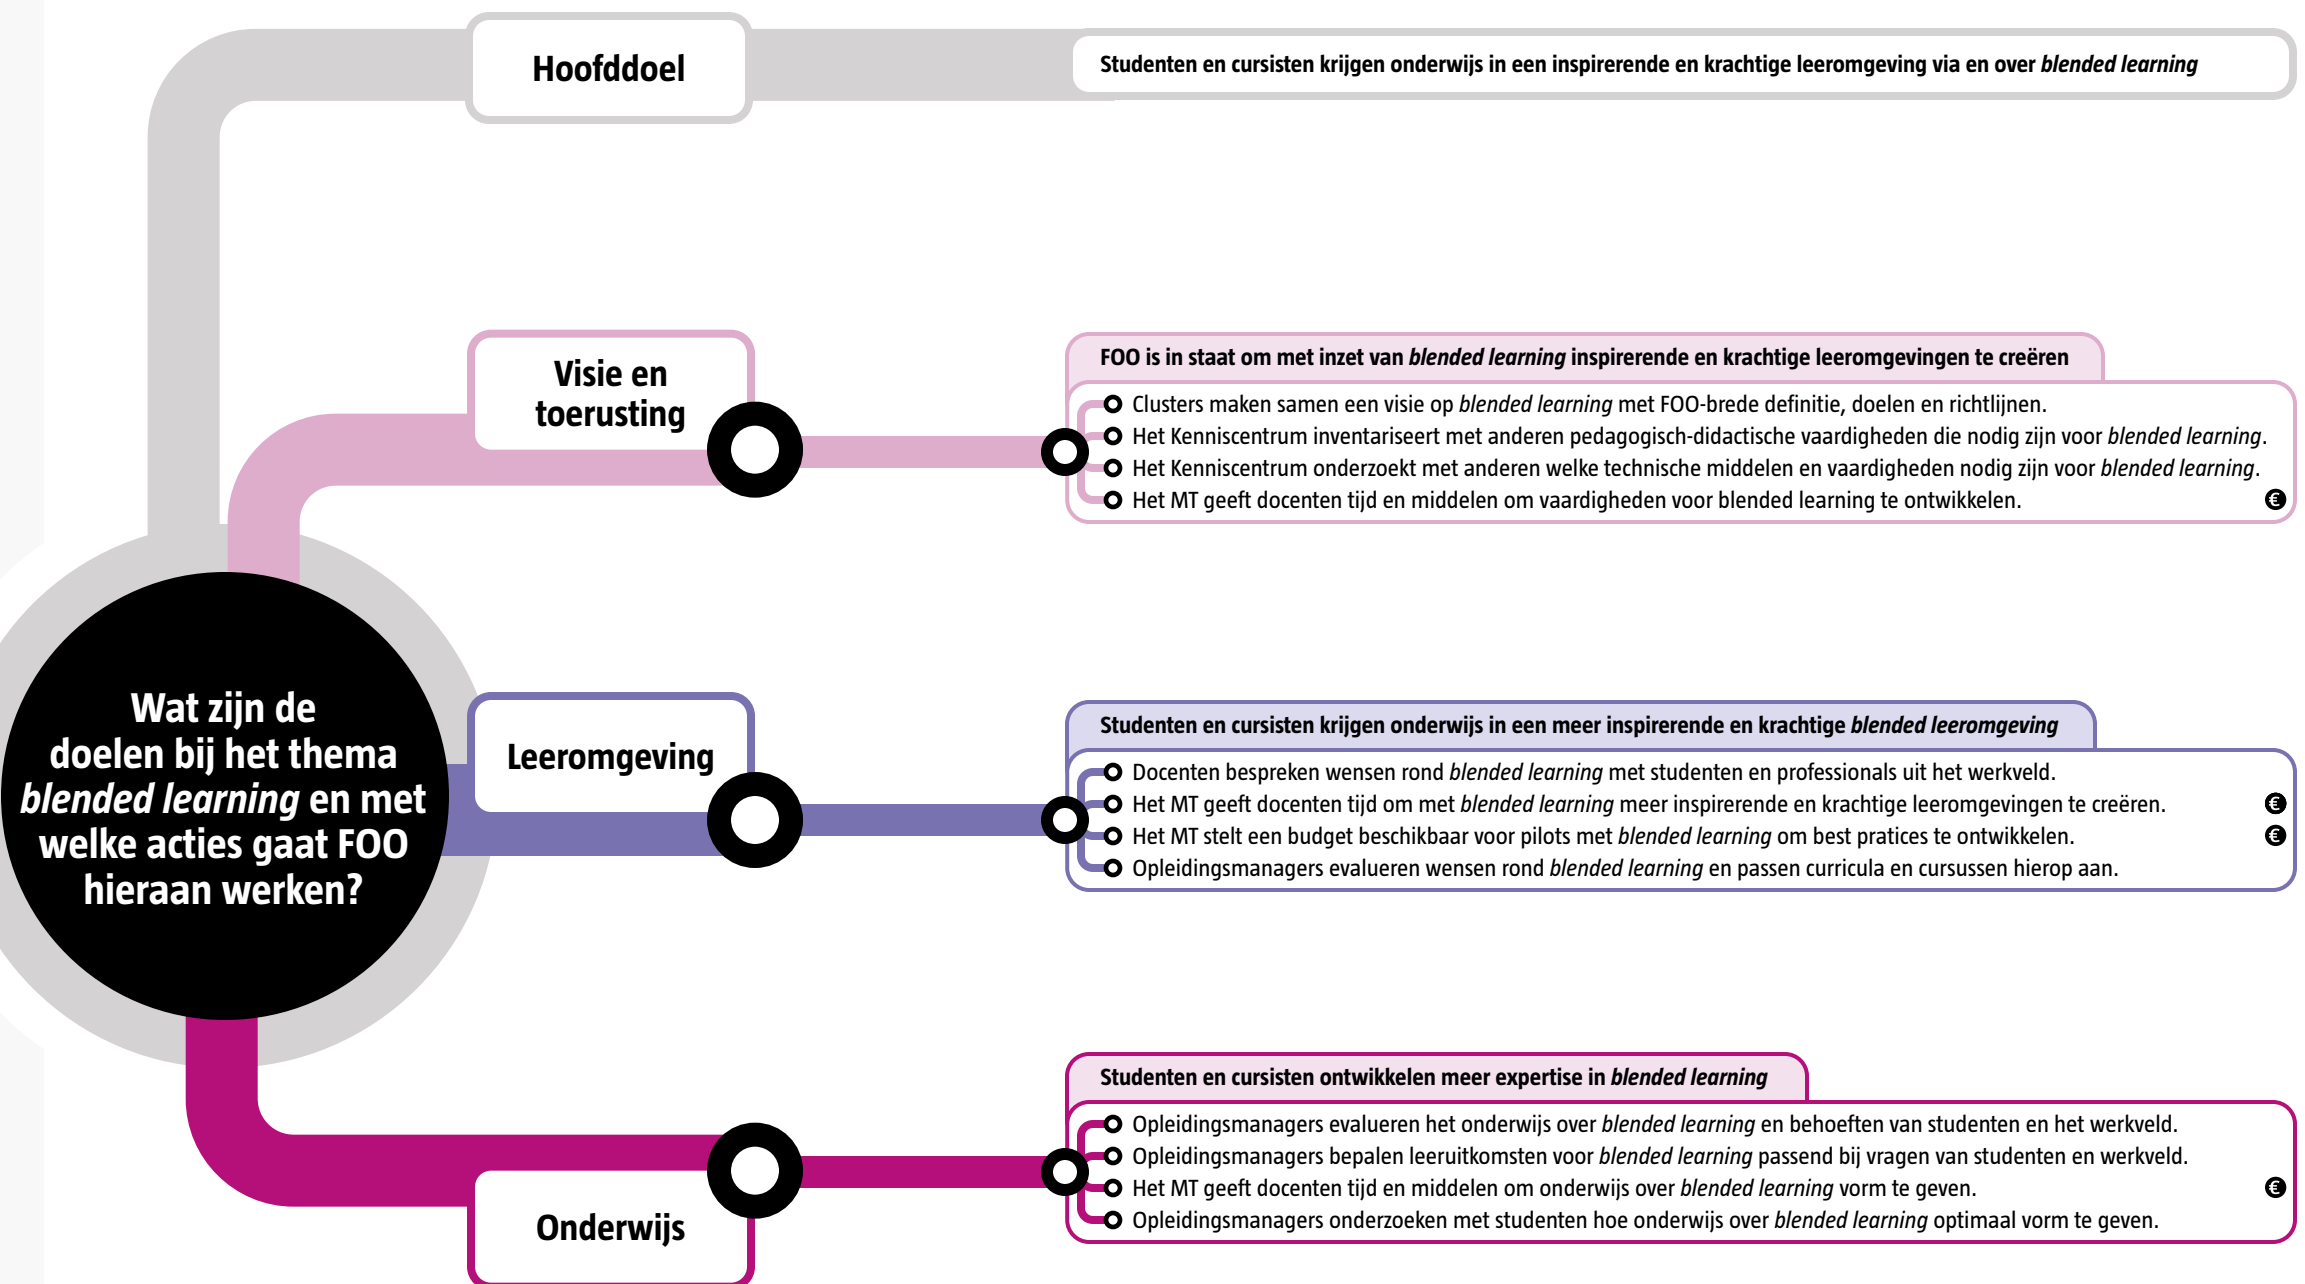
Wat zijn de doelen bij het thema *blended learning* en met welke acties gaat FOO hieraan werken?

Hoofddoel

Studenten en cursisten krijgen onderwijs in een inspirerende en krachtige leeromgeving via en over *blended learning*

Visie en toerusting

FOO is in staat om met inzet van *blended learning* inspirerende en krachtige leeromgevingen te creëren

Clusters maken samen een visie op *blended learning* met FOO-brede definitie, doelen en richtlijnen.
Het Kenniscentrum inventariseert met anderen pedagogisch-didactische vaardigheden die nodig zijn voor *blended learning*.
Het Kenniscentrum onderzoekt met anderen welke technische middelen en vaardigheden nodig zijn voor *blended learning*.
Het MT geeft docenten tijd en middelen om vaardigheden voor blended learning te ontwikkelen. €

Leeromgeving

Studenten en cursisten krijgen onderwijs in een meer inspirerende en krachtige *blended leeromgeving*

Docenten bespreken wensen rond *blended learning* met studenten en professionals uit het werkveld.
Het MT geeft docenten tijd om met *blended learning* meer inspirerende en krachtige leeromgevingen te creëren. €
Het MT stelt een budget beschikbaar voor pilots met *blended learning* om best pratices te ontwikkelen. €
Opleidingsmanagers evalueren wensen rond *blended learning* en passen curricula en cursussen hierop aan.

Onderwijs

Studenten en cursisten ontwikkelen meer expertise in *blended learning*

Opleidingsmanagers evalueren het onderwijs over *blended learning* en behoeften van studenten en het werkveld.
Opleidingsmanagers bepalen leeruitkomsten voor *blended learning* passend bij vragen van studenten en werkveld.
Het MT geeft docenten tijd en middelen om onderwijs over *blended learning* vorm te geven. €
Opleidingsmanagers onderzoeken met studenten hoe onderwijs over *blended learning* optimaal vorm te geven.